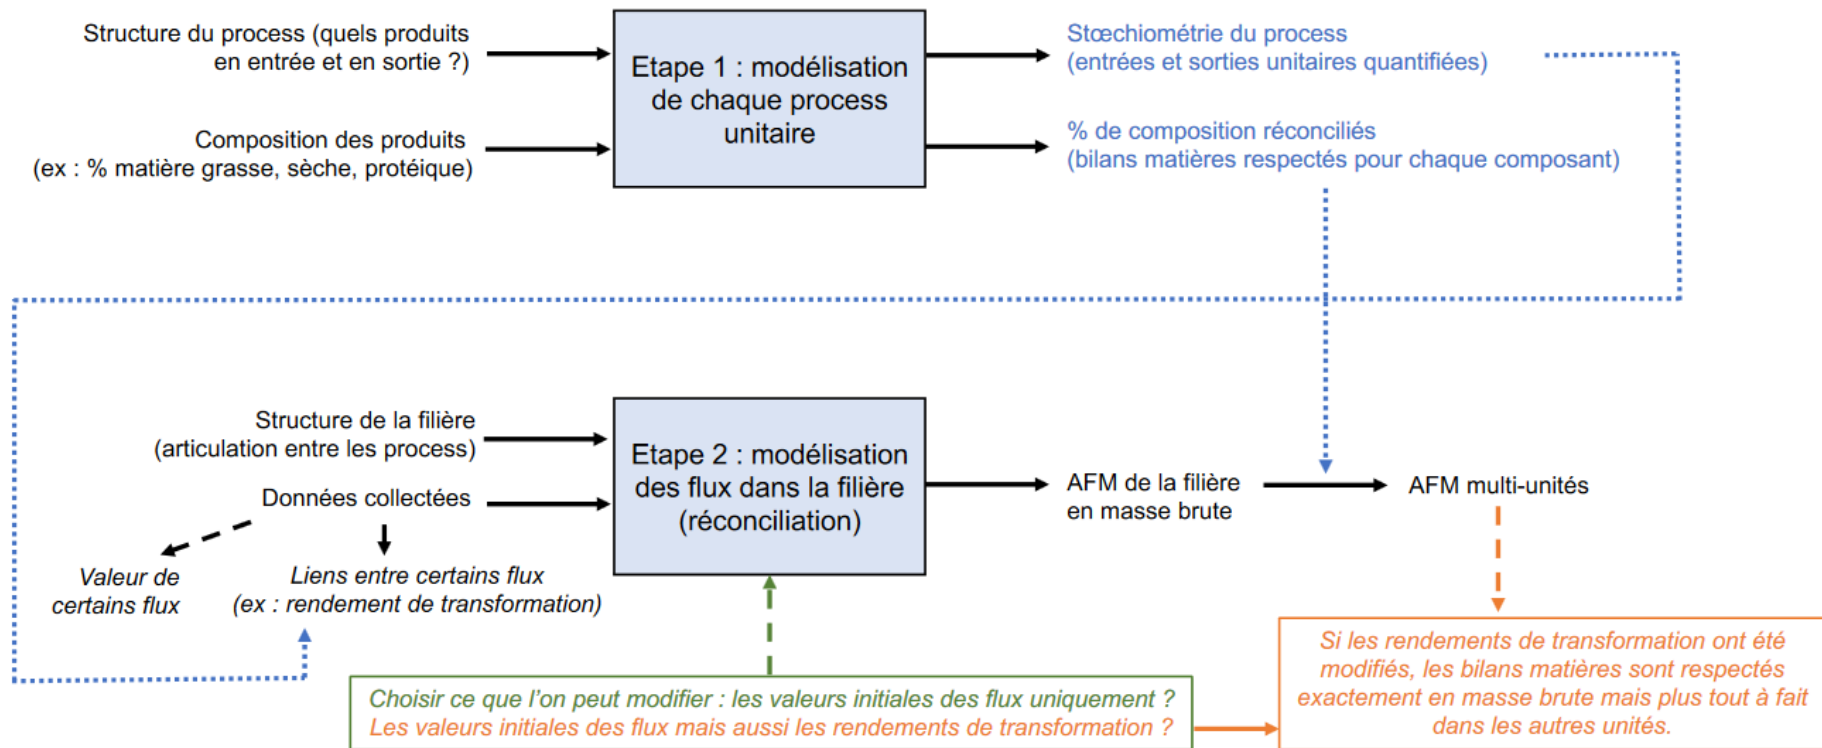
Structure du process (quels produits en entrée et en sortie ?)

Composition des produits (ex : % matière grasse, sèche, protéique)

Etape 1 : modélisation de chaque process unitaire

Stœchiométrie du process (entrées et sorties unitaires quantifiées)

% de composition réconciliés (bilans matières respectés pour chaque composant)

Structure de la filière (articulation entre les process)

Données collectées

Valeur de certains flux

Liens entre certains flux (ex : rendement de transformation)

Etape 2 : modélisation des flux dans la filière (réconciliation)

AFM de la filière en masse brute

AFM multi-unités

Choisir ce que l'on peut modifier : les valeurs initiales des flux uniquement ? Les valeurs initiales des flux mais aussi les rendements de transformation ?

Si les rendements de transformation ont été modifiés, les bilans matières sont respectés exactement en masse brute mais plus tout à fait dans les autres unités.